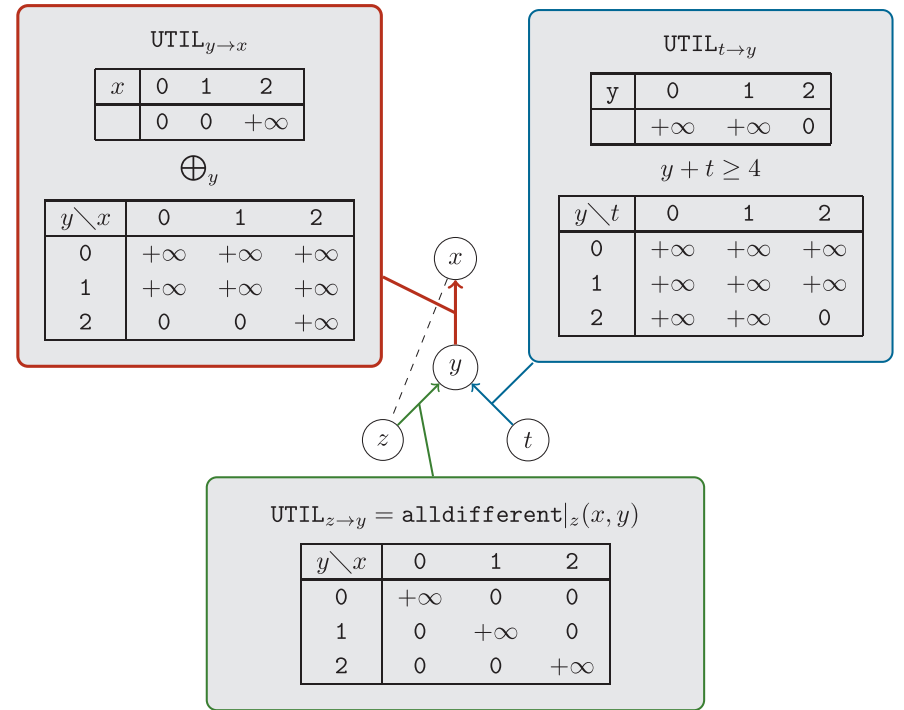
$\texttt{UTIL}_{y\to x}$

| $x$ | 0 | 1 | 2 |
|---|---|---|---|
| | 0 | 0 | $+\infty$ |

$\bigoplus_y$

| $y\diagdown x$ | 0 | 1 | 2 |
|---|---|---|---|
| 0 | $+\infty$ | $+\infty$ | $+\infty$ |
| 1 | $+\infty$ | $+\infty$ | $+\infty$ |
| 2 | 0 | 0 | $+\infty$ |

$\texttt{UTIL}_{t\to y}$

| y | 0 | 1 | 2 |
|---|---|---|---|
| | $+\infty$ | $+\infty$ | 0 |

$y + t \geq 4$

| $y\diagdown t$ | 0 | 1 | 2 |
|---|---|---|---|
| 0 | $+\infty$ | $+\infty$ | $+\infty$ |
| 1 | $+\infty$ | $+\infty$ | $+\infty$ |
| 2 | $+\infty$ | $+\infty$ | 0 |

$x$

$y$

$z$

$t$

$\texttt{UTIL}_{z\to y} = \texttt{alldifferent}|_z(x, y)$

| $y\diagdown x$ | 0 | 1 | 2 |
|---|---|---|---|
| 0 | $+\infty$ | 0 | 0 |
| 1 | 0 | $+\infty$ | 0 |
| 2 | 0 | 0 | $+\infty$ |